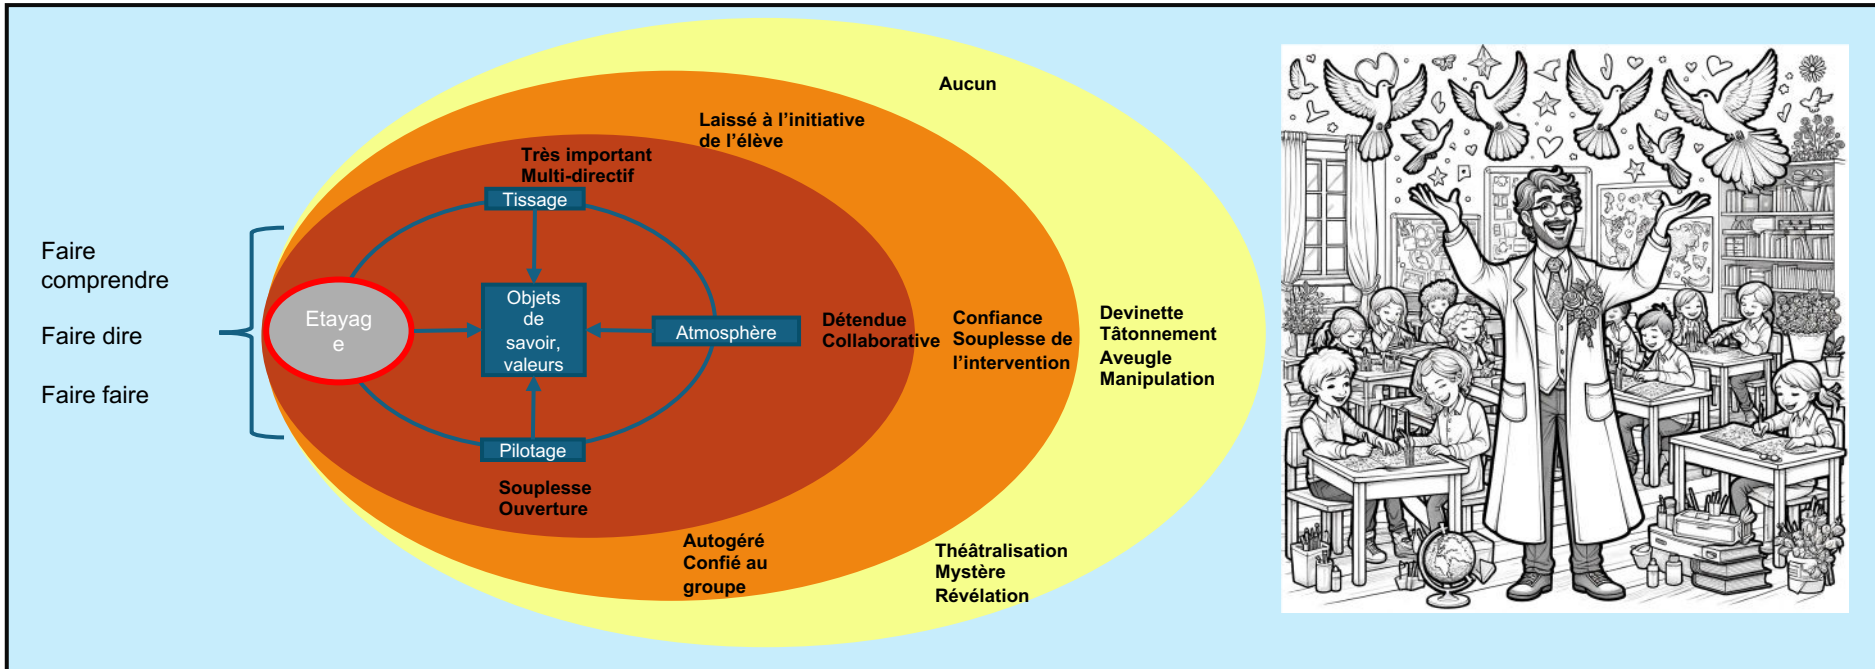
Faire comprendre

Faire dire

Faire faire

Etayag
e

Aucun

Laissé à l'initiative de l'élève

Très important
Multi-directif

Tissage

Objets de savoir, valeurs

Atmosphère

Pilotage

Détendue
Collaborative

Confiance
Souplesse de l'intervention

Devinette
Tâtonnement
Aveugle
Manipulation

Souplesse
Ouverture

Autogéré
Confié au groupe

Théâtralisation
Mystère
Révélation